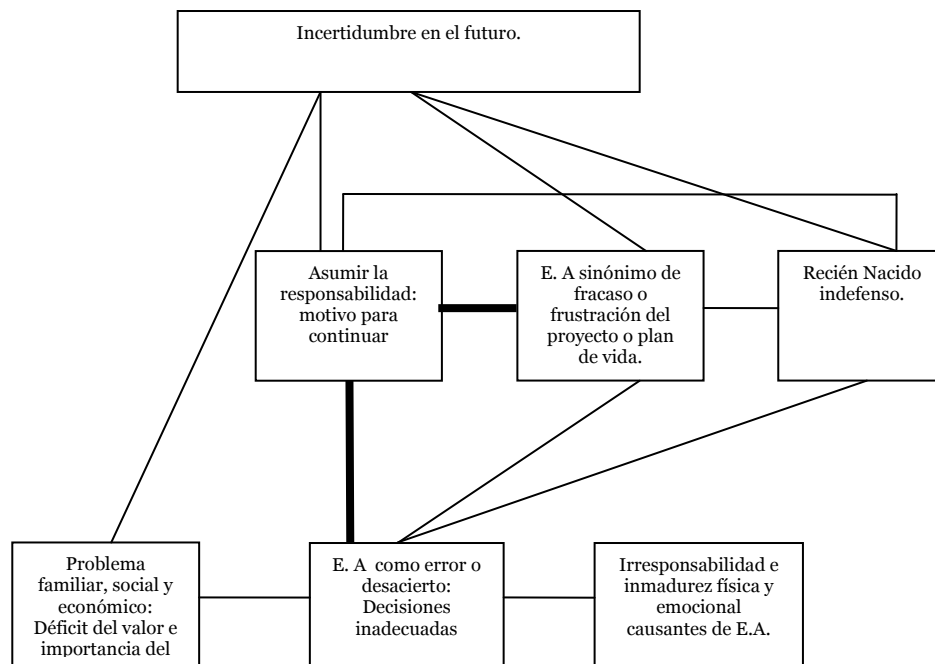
Incertidumbre en el futuro.

Asumir la responsabilidad: motivo para continuar

E. A sinónimo de fracaso o frustración del proyecto o plan de vida.

Recién Nacido indefenso.

Problema familiar, social y económico: Déficit del valor e importancia del

E. A como error o desacierto: Decisiones inadecuadas

Irresponsabilidad e inmadurez física y emocional causantes de E.A.